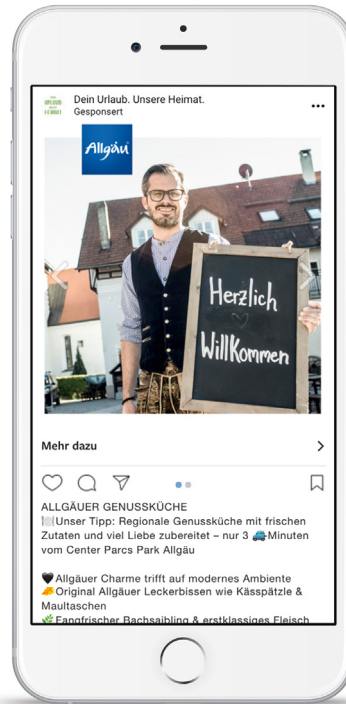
Dein Urlaub. Unsere Heimat.
Gesponsert
...

Allgäu

Herzlich Willkommen

Mehr dazu
>

ALLGÄUER GENUSSKÜCHE
🍽️Unser Tipp: Regionale Genussküche mit frischen Zutaten und viel Liebe zubereitet – nur 3 🚙Minuten vom Center Parcs Park Allgäu

🖤Allgäuer Charme trifft auf modernes Ambiente
🧀Original Allgäuer Leckerbissen wie Kässpätzle & Maultaschen
🌿Fangfrischer Bachsaibling & erstklassiges Fleisch